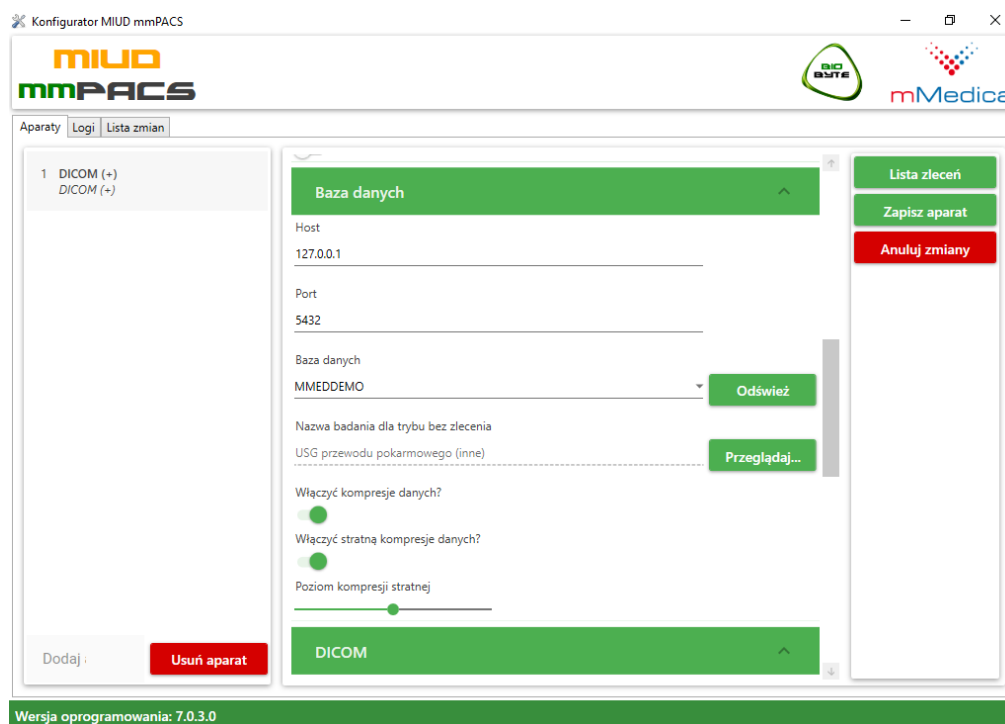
Konfigurator MIUD mmPACS

MIUD
mmPACS

BIO BYTE
mMedica

Aparaty | Logi | Lista zmian

1 DICOM (+)
DICOM (+)

Baza danych

Host
127.0.0.1

Port
5432

Baza danych
MMEDDEMO

Odśwież

Nazwa badania dla trybu bez zlecenia
USG przewodu pokarmowego (inne)

Przeglądaj...

Włączyć kompresje danych?

Włączyć stratną kompresje danych?

Poziom kompresji stratnej

DICOM

Lista zleceń
Zapisz aparat
Anuluj zmiany

Dodaj
Usuń aparat

Wersja oprogramowania: 7.0.3.0